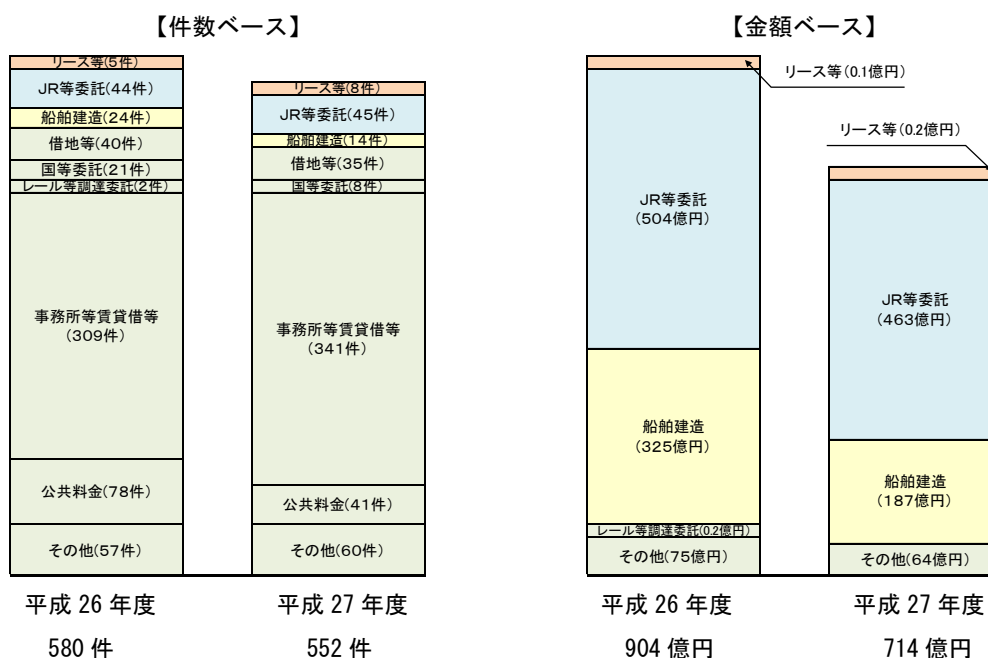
【件数ベース】

リース等(5件)
JR等委託(44件)
船舶建造(24件)
借地等(40件)
国等委託(21件)
レール等調達委託(2件)
事務所等賃貸借等
(309件)
公共料金(78件)
その他(57件)

リース等(8件)
JR等委託(45件)
船舶建造(14件)
借地等(35件)
国等委託(8件)
事務所等賃貸借等
(341件)
公共料金(41件)
その他(60件)

平成 26 年度
580 件

平成 27 年度
552 件

【金額ベース】

リース等(0.1億円)
JR等委託
(504億円)
船舶建造
(325億円)
レール等調達委託(0.2億円)
その他(75億円)

リース等(0.2億円)
JR等委託
(463億円)
船舶建造
(187億円)
その他(64億円)

平成 26 年度
904 億円

平成 27 年度
714 億円